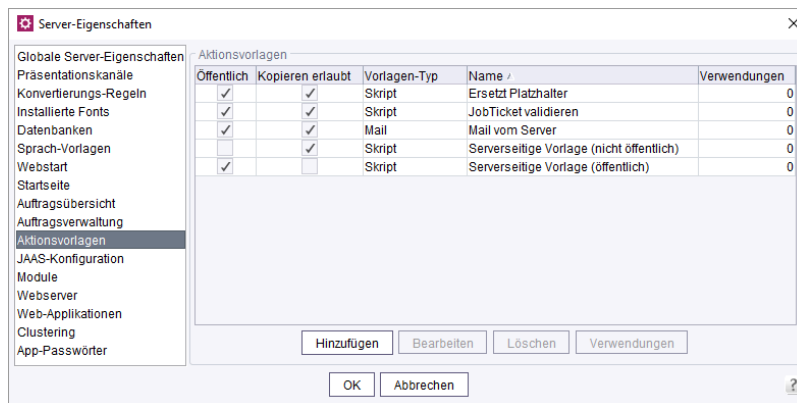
Server-Eigenschaften

Globale Server-Eigenschaften
Präsentationskanäle
Konvertierungs-Regeln
Installierte Fonts
Datenbanken
Sprach-Vorlagen
Webstart
Startseite
Auftragsübersicht
Auftragsverwaltung
Aktionsvorlagen
JAAS-Konfiguration
Module
Webserver
Web-Applikationen
Clustering
App-Passwörter

Aktionsvorlagen

| Öffentlich | Kopieren erlaubt | Vorlagen-Typ | Name | Verwendungen |
|---|---|---|---|---|
| ✓ | ✓ | Skript | Ersetzt Platzhalter | 0 |
| ✓ | ✓ | Skript | JobTicket validieren | 0 |
| ✓ | ✓ | Mail | Mail vom Server | 0 |
|  | ✓ | Skript | Serverseitige Vorlage (nicht öffentlich) | 0 |
| ✓ |  | Skript | Serverseitige Vorlage (öffentlich) | 0 |

Hinzufügen Bearbeiten Löschen Verwendungen

OK Abbrechen

?